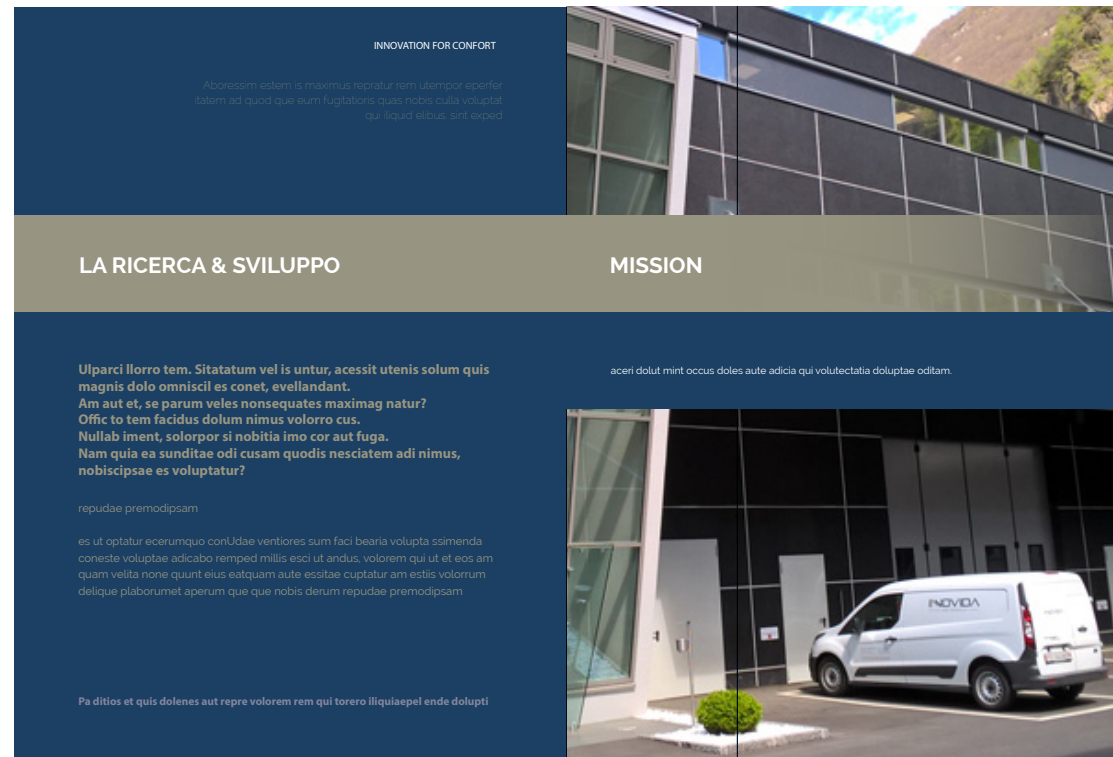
INNOVATION FOR CONFORT

Aboressim estem is maximus repratur rem utempor eperfer itatem ad quod que eum fugitations quas nobis culla voluptat qui liquid elibus, sint exped

LA RICERCA & SVILUPPO

MISSION

Ulparci llorro tem. Sitatatum vel is untur, acessit utenis solum quis magnis dolo omniscil es conet, evellandant.
Am aut et, se parum veles nonsequates maximag natur?
Offic to tem facidus dolum nimus volorro cus.
Nullab iment, solorpor si nobitia imo cor aut fuga.
Nam quia ea sunditae odi cusam quodis nesciatem adi nimus, nobiscipsae es voluptatur?

repudae premodipsam

es ut optatur ecerumquo conUdae ventiores sum faci bearia volupta ssimenda coneste voluptae adicabo remped millis esci ut andus, volorem qui ut et eos am quam velita none quunt eius eatquam aute essitae cuptatur am estiis volorrum delique plaborumet aperum que que nobis derum repudae premodipsam

Pa ditios et quis dolenes aut repre volorem rem qui torero iliquiaepel ende dolupti

aceri dolut mint occus doles aute adicia qui volutectatia doluptae oditam.

INOVIDA